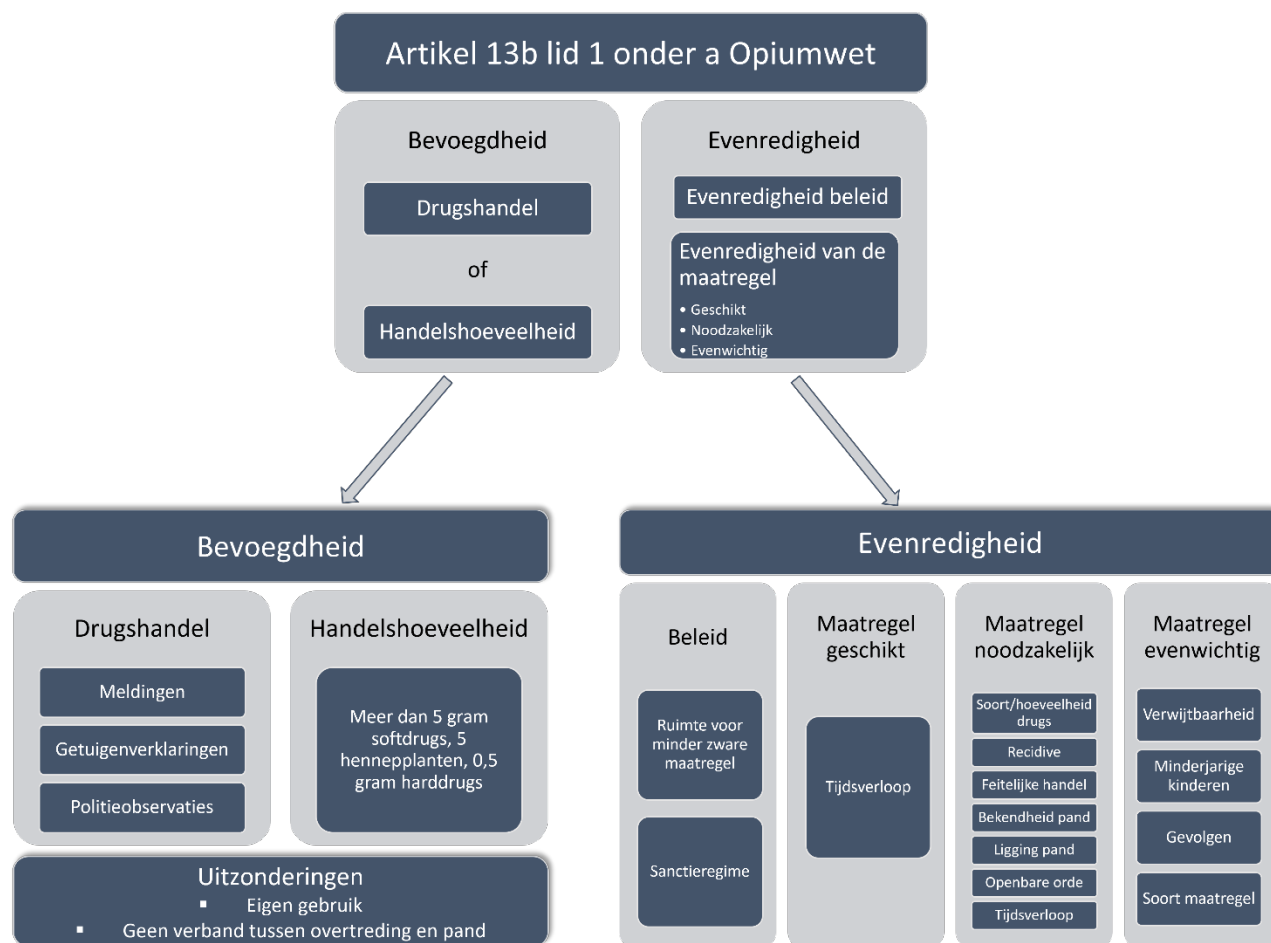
Artikel 13b lid 1 onder a Opiumwet

Bevoegdheid

Drugshandel

of

Handelshoeveelheid

Evenredigheid

Evenredigheid beleid

Evenredigheid van de maatregel

• Geschikt
• Noodzakelijk
• Evenwichtig

Bevoegdheid

Drugshandel

Meldingen

Getuigenverklaringen

Politieobservaties

Handelshoeveelheid

Meer dan 5 gram softdrugs, 5 hennepplanten, 0,5 gram harddrugs

Uitzonderingen
▪ Eigen gebruik
▪ Geen verband tussen overtreding en pand

Evenredigheid

Beleid

Ruimte voor minder zware maatregel

Sanctieregime

Maatregel geschikt

Tijdsverloop

Maatregel noodzakelijk

Soort/hoeveelheid drugs

Recidive

Feitelijke handel

Bekendheid pand

Ligging pand

Openbare orde

Tijdsverloop

Maatregel evenwichtig

Verwijtbaarheid

Minderjarige kinderen

Gevolgen

Soort maatregel